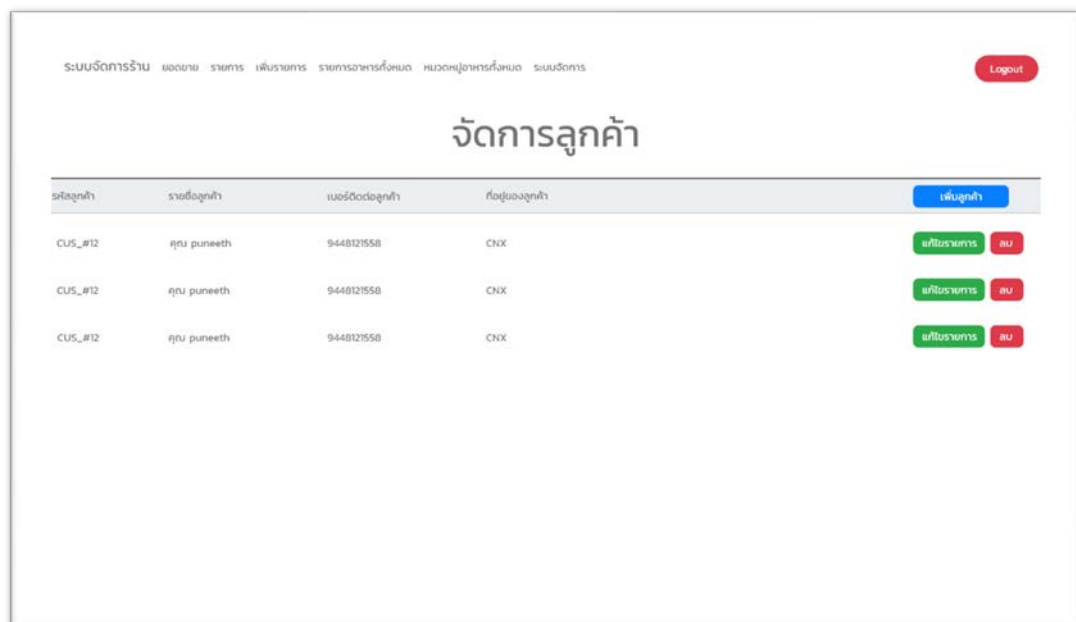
ระบบจัดการร้าน ยอดขาย รายการ เพิ่มรายการ รายการอาหารทั้งหมด หมวดหมู่อาหารทั้งหมด ระบบจัดการ

Logout

จัดการลูกค้า

| รหัสลูกค้า | รายชื่อลูกค้า | เบอร์ติดต่อลูกค้า | ที่อยู่ของลูกค้า | เพิ่มลูกค้า |
|---|---|---|---|---|
| CUS_#12 | คุณ puneeth | 9448121558 | CNX | แก้ไขรายการ ลบ |
| CUS_#12 | คุณ puneeth | 9448121558 | CNX | แก้ไขรายการ ลบ |
| CUS_#12 | คุณ puneeth | 9448121558 | CNX | แก้ไขรายการ ลบ |